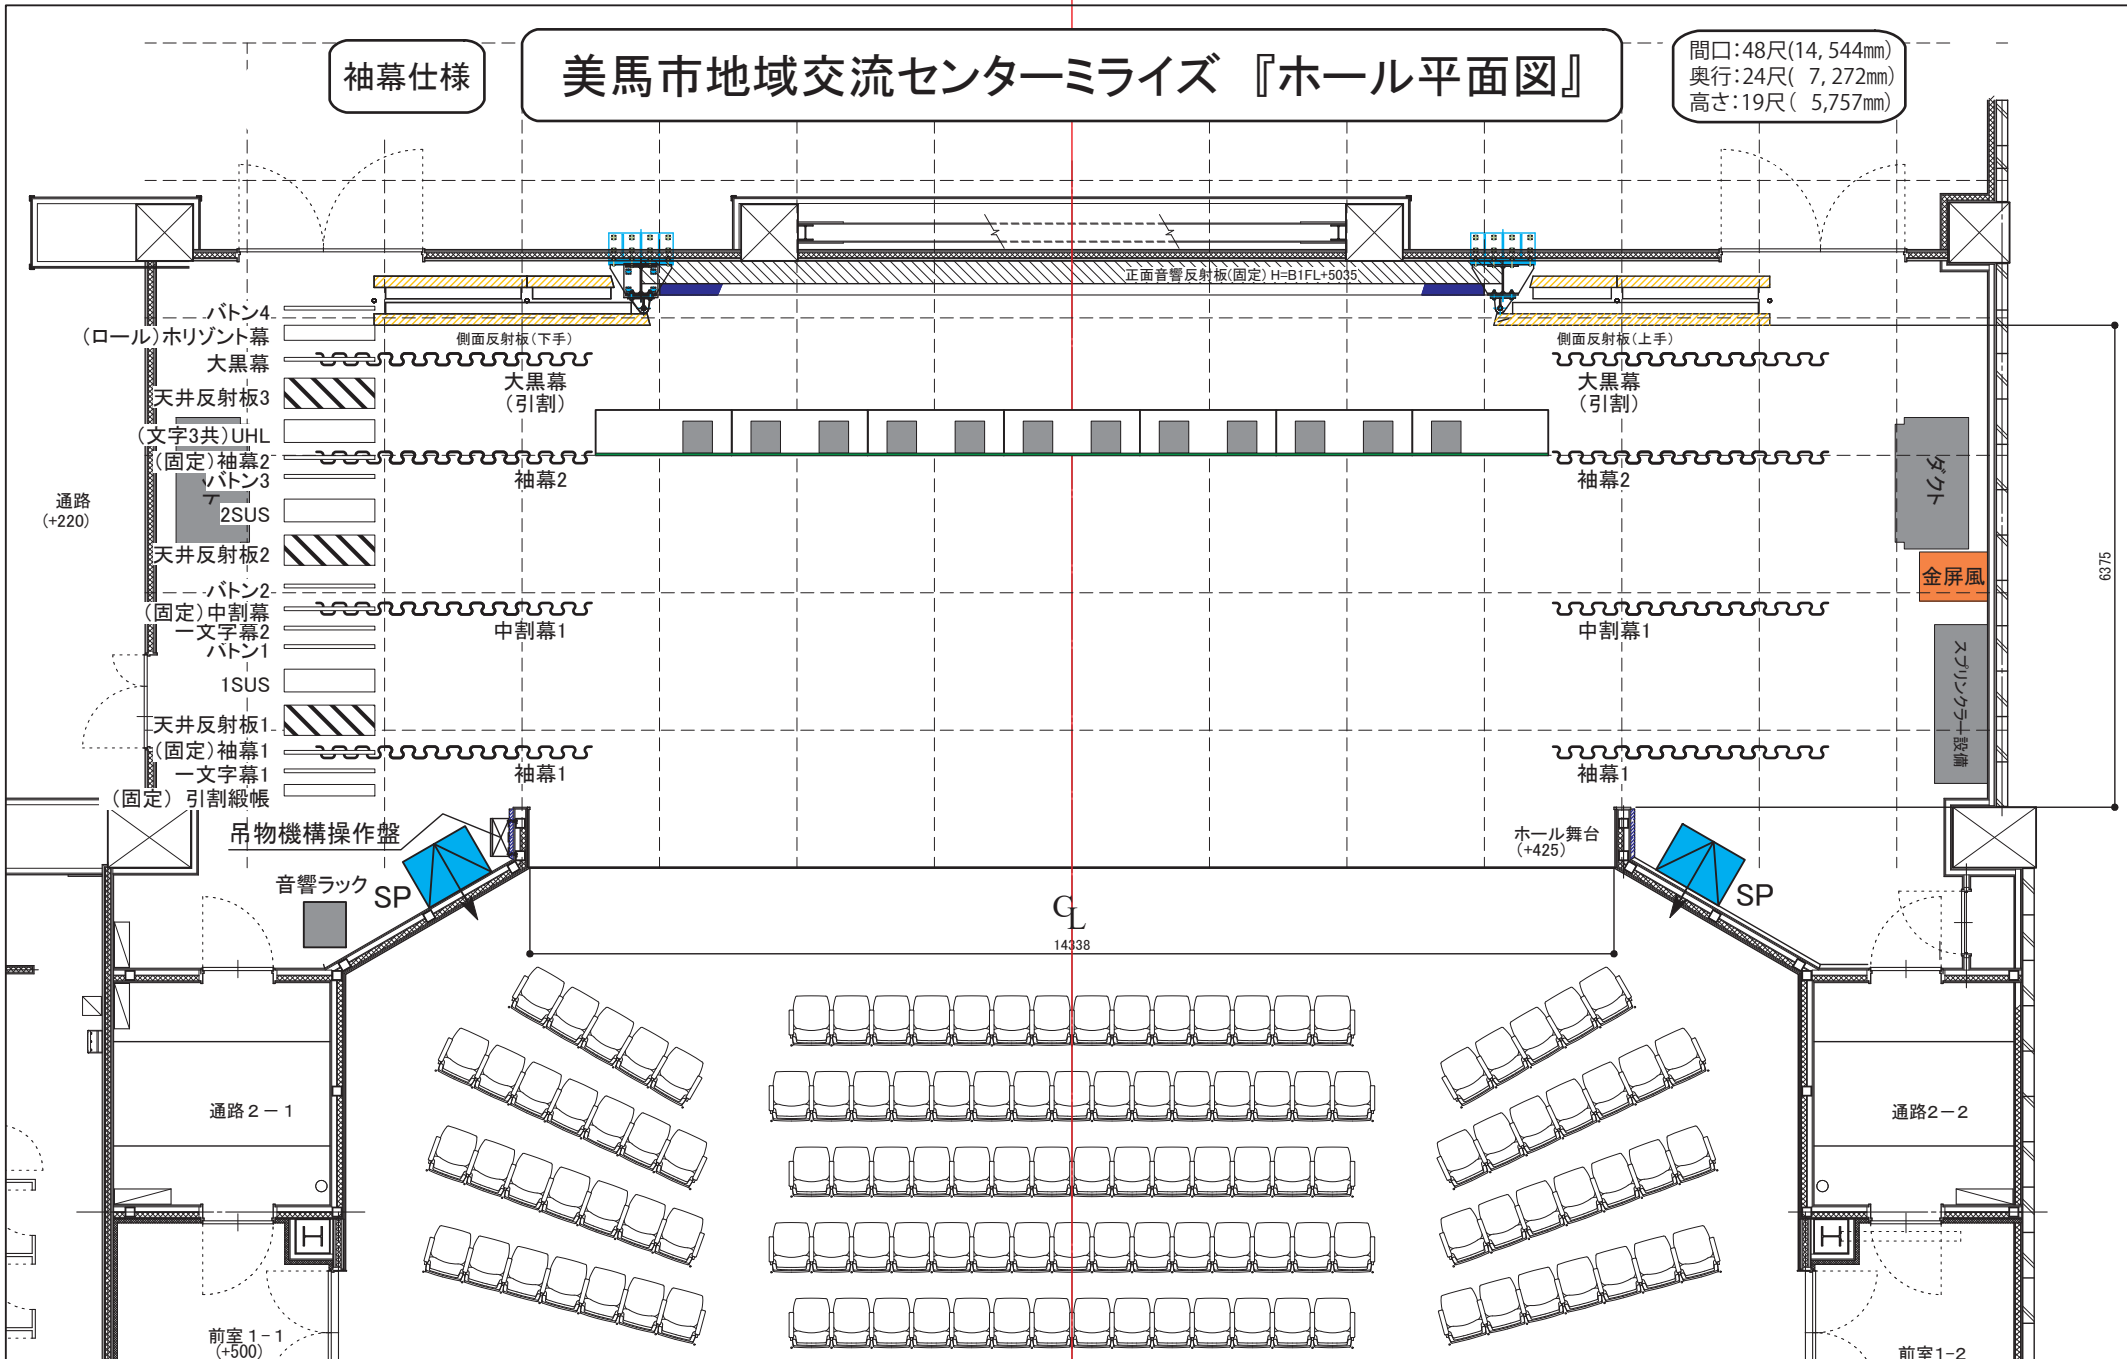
袖幕仕様

美馬市地域交流センターミライズ『ホール平面図』

間口:48尺(14, 544㎜)
奥行:24尺( 7, 272㎜)
高さ:19尺( 5,757㎜)

正面音響反射板(固定) H=B1FL+5035

側面反射板(下手)

側面反射板(上手)

バトン4
(ロール)ホリゾント幕
大黒幕
天井反射板3
(文字3共)UHL
(固定)袖幕2
バトン3
2SUS
天井反射板2
バトン2
(固定)中割幕
一文字幕2
バトン1
1SUS
天井反射板1
(固定)袖幕1
一文字幕1
(固定) 引割緞帳

大黒幕
(引割)

大黒幕
(引割)

袖幕2

袖幕2

中割幕1

中割幕1

袖幕1

袖幕1

通路
(+220)

ダクト

金屏風

スプリンクラー設備

6375

吊物機構操作盤

音響ラック

SP

SP

ホール舞台
(+425)

CL

14338

通路2ー1

通路2ー2

H

H

前室1ー1
(+500)

前室1-2